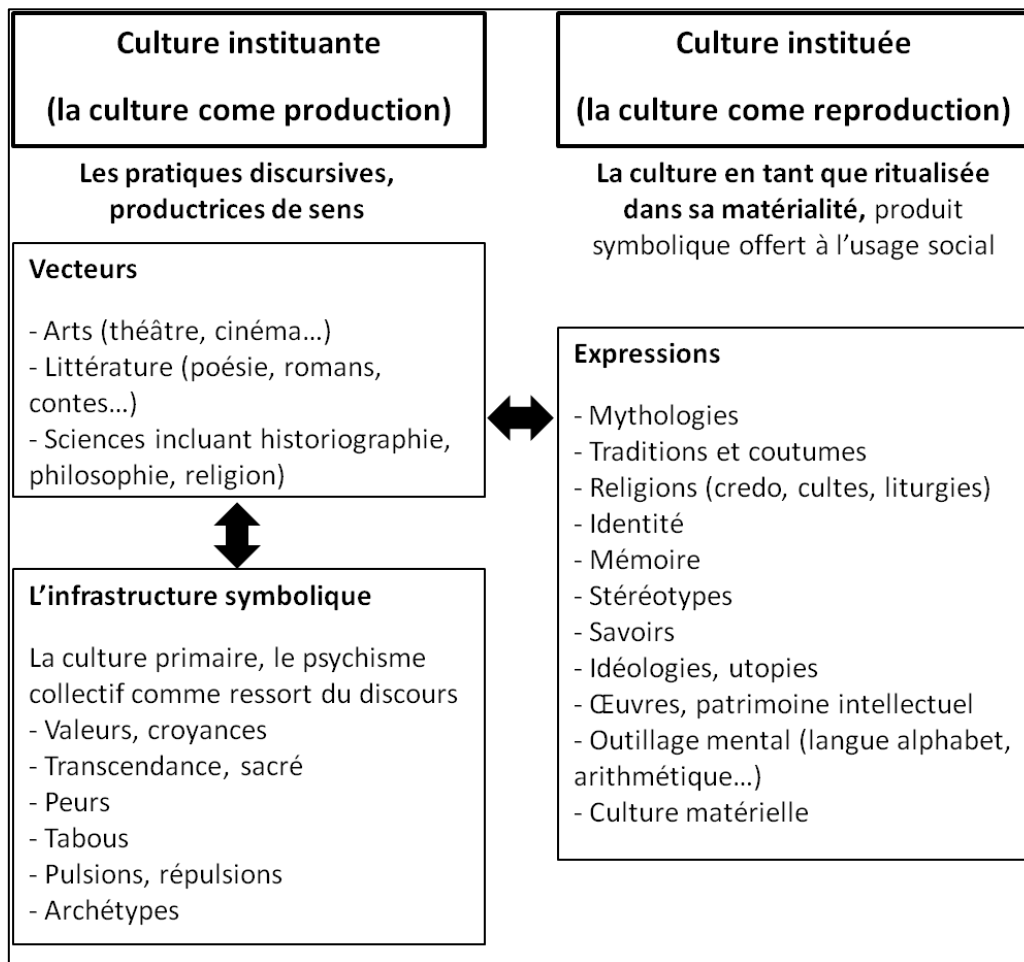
Culture instituante

(la culture come production)

Les pratiques discursives, productrices de sens

Vecteurs

- Arts (théâtre, cinéma…)
- Littérature (poésie, romans, contes…)
- Sciences incluant historiographie, philosophie, religion)

L'infrastructure symbolique

La culture primaire, le psychisme collectif comme ressort du discours
- Valeurs, croyances
- Transcendance, sacré
- Peurs
- Tabous
- Pulsions, répulsions
- Archétypes

Culture instituée

(la culture come reproduction)

La culture en tant que ritualisée dans sa matérialité, produit symbolique offert à l'usage social

Expressions

- Mythologies
- Traditions et coutumes
- Religions (credo, cultes, liturgies)
- Identité
- Mémoire
- Stéréotypes
- Savoirs
- Idéologies, utopies
- Œuvres, patrimoine intellectuel
- Outillage mental (langue alphabet, arithmétique…)
- Culture matérielle